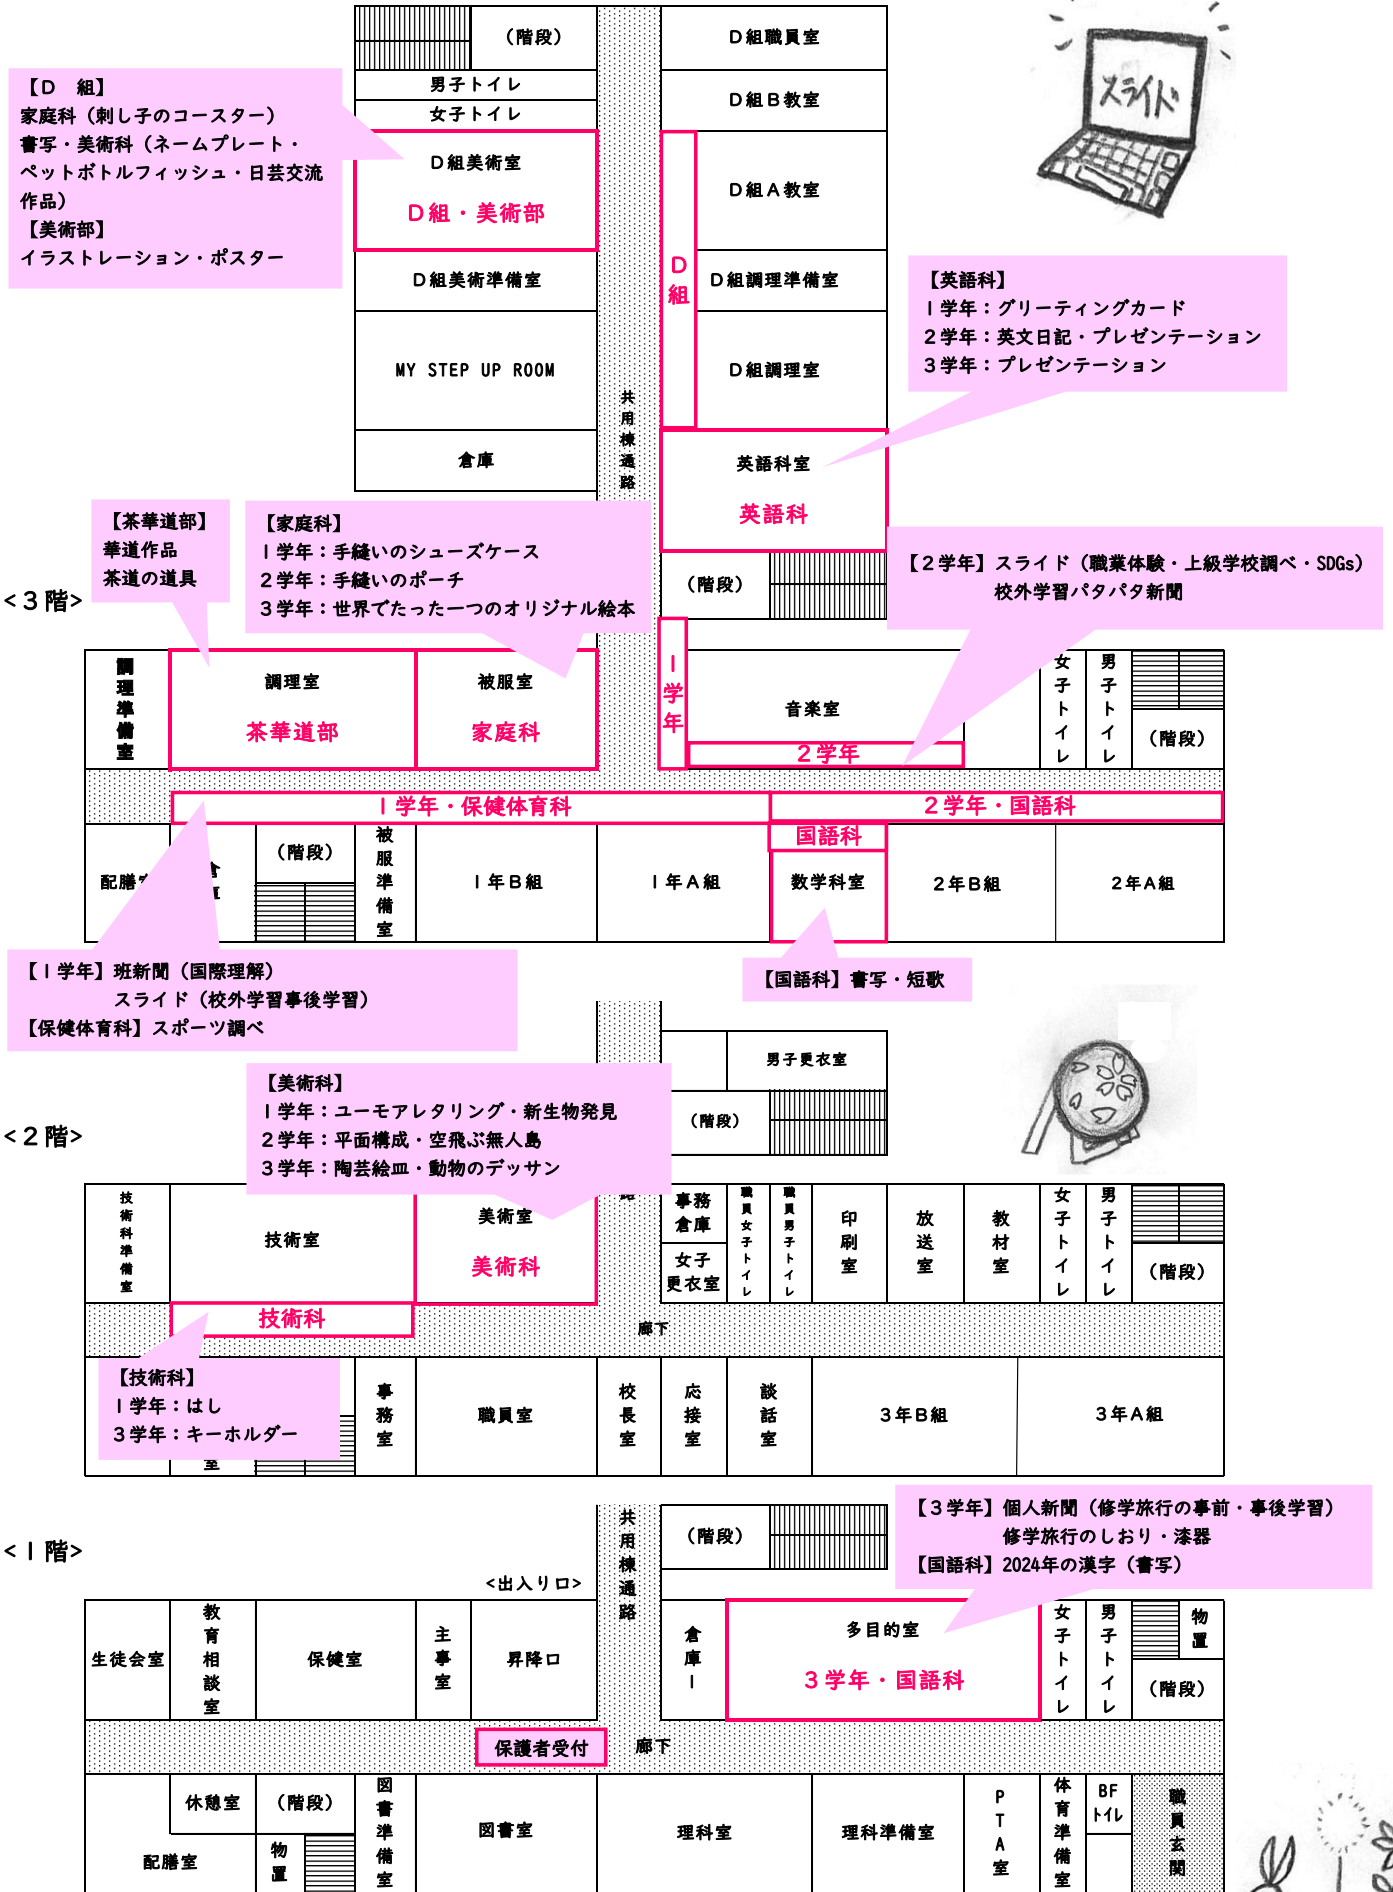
（階段）
男子トイレ
女子トイレ
D組美術室
D組・美術部
D組美術準備室
MY STEP UP ROOM
倉庫
D組職員室
D組B教室
D組A教室
D組
D組調理準備室
D組調理室
英語科室
英語科
（階段）
共用棟通路

スライド

【D 組】
家庭科（刺し子のコースター）
書写・美術科（ネームプレート・ペットボトルフィッシュ・日芸交流作品）
【美術部】
イラストレーション・ポスター

【英語科】
1学年：グリーティングカード
2学年：英文日記・プレゼンテーション
3学年：プレゼンテーション

【茶華道部】
華道作品
茶道の道具

【家庭科】
1学年：手縫いのシューズケース
2学年：手縫いのポーチ
3学年：世界でたった一つのオリジナル絵本

【2学年】スライド（職業体験・上級学校調べ・SDGs）
校外学習パタパタ新聞

<3階>
調理準備室
調理室
茶華道部
被服室
家庭科
1学年
音楽室
2学年
女子トイレ
男子トイレ
（階段）
1学年・保健体育科
2学年・国語科
国語科
配膳室
倉庫
（階段）
被服準備室
1年B組
1年A組
数学科室
2年B組
2年A組

【1学年】班新聞（国際理解）
スライド（校外学習事後学習）
【保健体育科】スポーツ調べ

【国語科】書写・短歌

男子更衣室
（階段）

【美術科】
1学年：ユーモアレタリング・新生物発見
2学年：平面構成・空飛ぶ無人島
3学年：陶芸絵皿・動物のデッサン

<2階>
技術科準備室
技術室
美術室
美術科
事務倉庫
女子更衣室
職員女子トイレ
職員男子トイレ
印刷室
放送室
教材室
女子トイレ
男子トイレ
（階段）
技術科
廊下

【技術科】
1学年：はし
3学年：キーホルダー

事務室
職員室
校長室
応接室
談話室
3年B組
3年A組

【3学年】個人新聞（修学旅行の事前・事後学習）
修学旅行のしおり・漆器
【国語科】2024年の漢字（書写）

<1階>
（階段）
共用棟通路
<出入り口>
生徒会室
教育相談室
保健室
主事室
昇降口
倉庫Ⅰ
多目的室
3学年・国語科
女子トイレ
男子トイレ
物置
（階段）
保護者受付
廊下
休憩室
（階段）
配膳室
物置
図書準備室
図書室
理科室
理科準備室
PTA室
体育準備室
BFトイレ
職員玄関